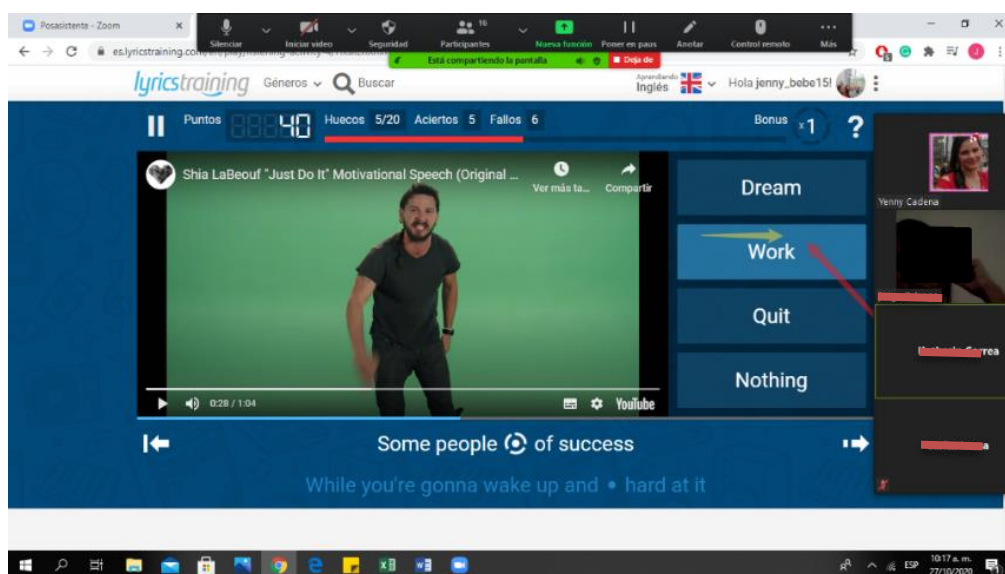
Posasistente - Zoom

Silenciar
Iniciar video
Seguridad
Participantes 16
Nueva función
Poner en paus
Anotar
Control remoto
Más

Está compartiendo la pantalla
Deja de

es.lyricstraining.com/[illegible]

lyricstraining
Géneros
Buscar
Aprendiendo
Inglés
Hola jenny_bebe15!

Puntos 40
Huecos 5/20
Aciertos 5
Fallos 6
Bonus x1
?

Shia LaBeouf "Just Do It" Motivational Speech (Original ...
Ver más ta...
Compartir

0:28 / 1:04
YouTube

Dream
Work
Quit
Nothing

Some people of success

While you're gonna wake up and • hard at it

Yenny Cadena
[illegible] Correa
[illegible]a

ESP
10:17 a. m.
27/10/2020